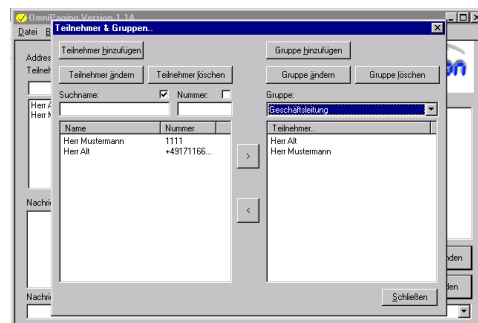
OmniPaging Version 1.1A
Datei B
Teilnehmer & Gruppen..
Addres
Teilneh
Herr A
Herr M
Nachri
Nachri

Teilnehmer hinzufügen
Teilnehmer ändern
Teilnehmer löschen
Suchname:
Nummer:

| Name | Nummer |
|---|---|
| Herr Mustermann | 1111 |
| Herr Alt | +49171166... |

>
<

Gruppe hinzufügen
Gruppe ändern
Gruppe löschen
Gruppe:
Geschäftsleitung

| Teilnehmer.. |
|---|
| Herr Alt |
| Herr Mustermann |

Schließen
nden
den